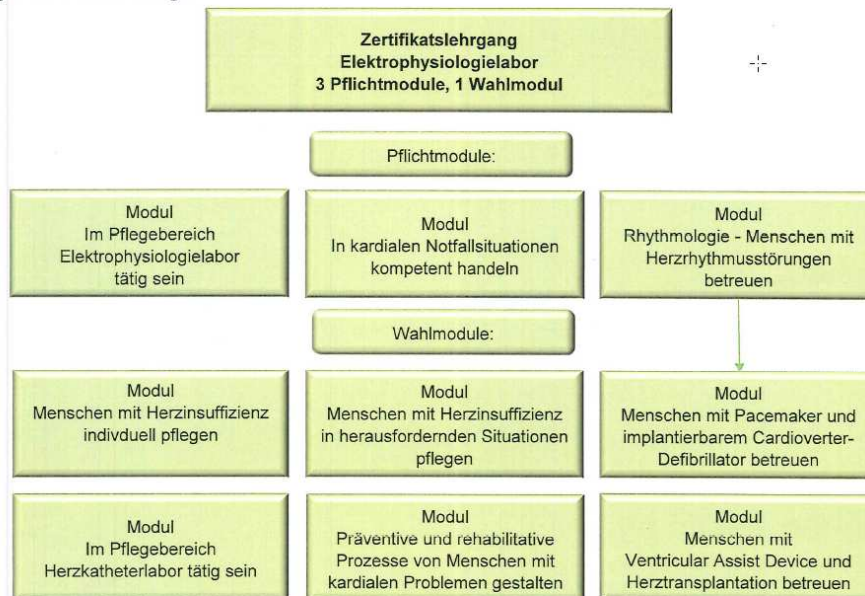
Zertifikatslehrgang
Elektrophysiologielabor
3 Pflichtmodule, 1 Wahlmodul

Pflichtmodule:

Modul
Im Pflegebereich Elektrophysiologielabor tätig sein

Modul
In kardialen Notfallsituationen kompetent handeln

Modul
Rhythmologie - Menschen mit Herzrhythmusstörungen betreuen

Wahlmodule:

Modul
Menschen mit Herzinsuffizienz indivduell pflegen

Modul
Menschen mit Herzinsuffizienz in herausfordernden Situationen pflegen

Modul
Menschen mit Pacemaker und implantierbarem Cardioverter-Defibrillator betreuen

Modul
Im Pflegebereich Herzkatheterlabor tätig sein

Modul
Präventive und rehabilitative Prozesse von Menschen mit kardialen Problemen gestalten

Modul
Menschen mit Ventricular Assist Device und Herztransplantation betreuen